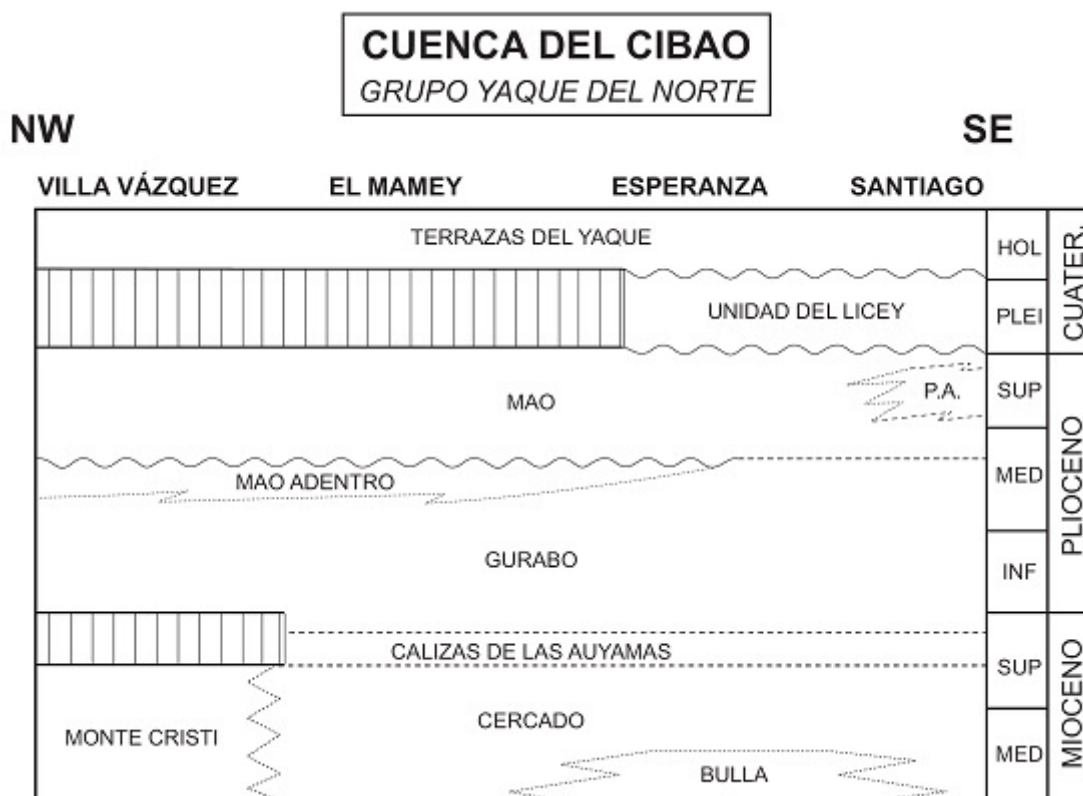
CUENCA DEL CIBAO
GRUPO YAQUE DEL NORTE

NW

SE

VILLA VÁZQUEZ EL MAMEY ESPERANZA SANTIAGO

TERRAZAS DEL YAQUE
HOL
CUATER.
UNIDAD DEL LICEY
PLEI
MAO
P.A.
SUP
MAO ADENTRO
MED
PLIOCENO
GURABO
INF
CALIZAS DE LAS AUYAMAS
SUP
MIOCENO
MONTE CRISTI
CERCADO
MED
BULLA